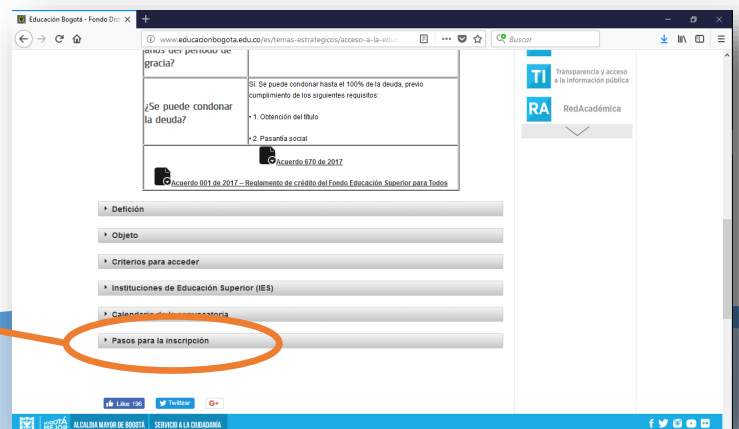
Educación Bogotá - Fondo Di

www.educacionbogota.edu.co/es/temas-estrategicos/acceso-a-la-edu

Buscar

años del periodo de gracia?

| ¿Se puede condonar la deuda? | SI. Se puede condonar hasta el 100% de la deuda, previo cumplimiento de los siguientes requisitos: • 1. Obtención del título • 2. Pasantía social |
|---|---|

Acuerdo 670 de 2017

Acuerdo 001 de 2017 – Reglamento de crédito del Fondo Educación Superior para Todos

TI Transparencia y acceso a la información pública

RA RedAcadémica

Defición

Objeto

Criterios para acceder

Instituciones de Educación Superior (IES)

Calendario de la convocatoria

Pasos para la inscripción

Like 196

Twittear

G+

BOGOTÁ MEJOR PARA TODOS ALCALDIA MAYOR DE BOGOTA SERVICIO A LA CIUDADANÍA